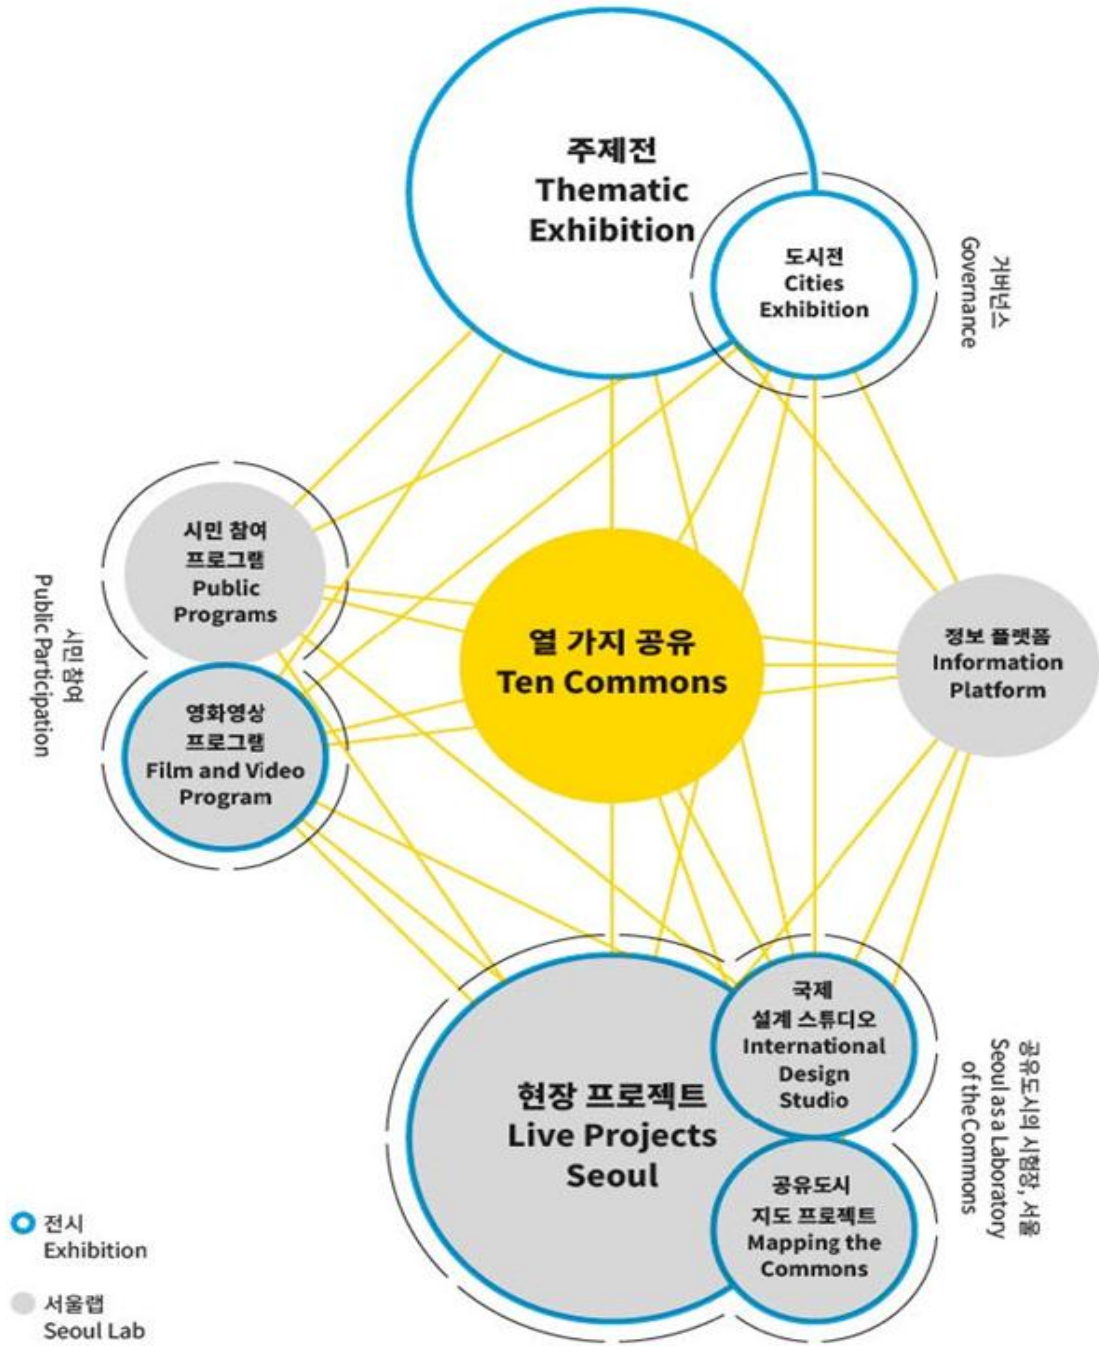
주제전
Thematic
Exhibition

도시전
Cities
Exhibition

거버넌스
Governance

시민 참여
프로그램
Public
Programs

시민 참여
Public Participation

영화영상
프로그램
Film and Video
Program

열 가지 공유
Ten Commons

정보 플랫폼
Information
Platform

국제
설계 스튜디오
International
Design
Studio

현장 프로젝트
Live Projects
Seoul

공유도시
지도 프로젝트
Mapping the
Commons

공유도시의 시험장, 서울
Seoul as a Laboratory
of the Commons

전시
Exhibition

서울랩
Seoul Lab